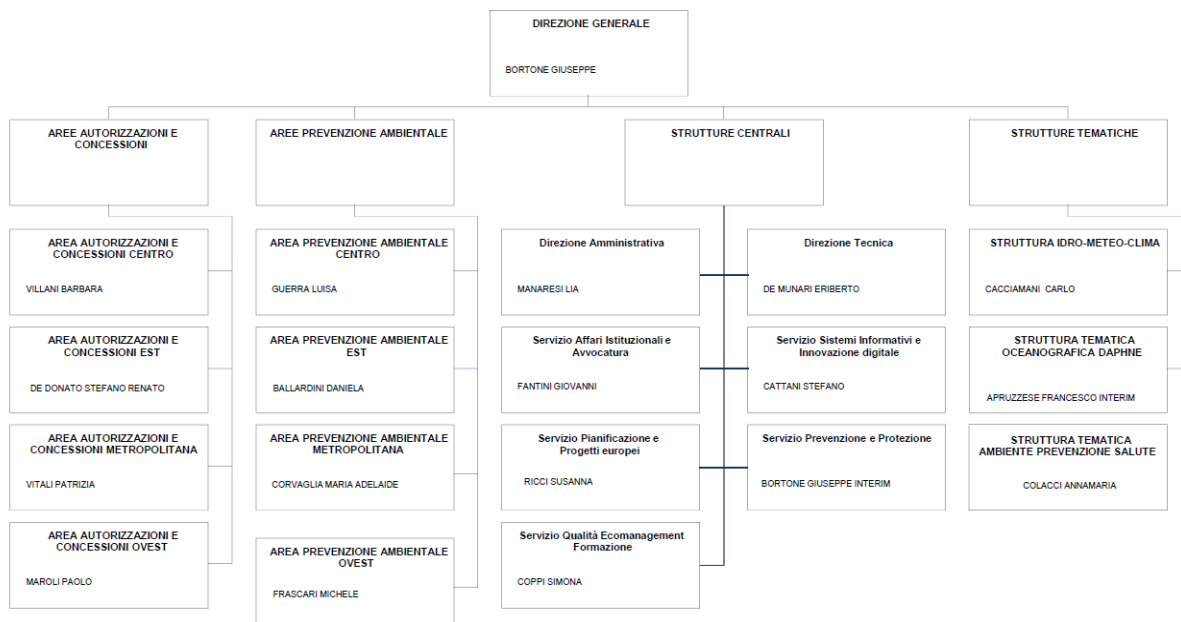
DIREZIONE GENERALE

BORTONE GIUSEPPE

AREE AUTORIZZAZIONI E CONCESSIONI

AREE PREVENZIONE AMBIENTALE

STRUTTURE CENTRALI

STRUTTURE TEMATICHE

AREA AUTORIZZAZIONI E CONCESSIONI CENTRO

VILLANI BARBARA

AREA AUTORIZZAZIONI E CONCESSIONI EST

DE DONATO STEFANO RENATO

AREA AUTORIZZAZIONI E CONCESSIONI METROPOLITANA

VITALI PATRIZIA

AREA AUTORIZZAZIONI E CONCESSIONI OVEST

MAROLI PAOLO

AREA PREVENZIONE AMBIENTALE CENTRO

GUERRA LUISA

AREA PREVENZIONE AMBIENTALE EST

BALLARDINI DANIELA

AREA PREVENZIONE AMBIENTALE METROPOLITANA

CORVAGLIA MARIA ADELAIDE

AREA PREVENZIONE AMBIENTALE OVEST

FRASCARI MICHELE

Direzione Amministrativa

MANARESI LIA

Servizio Affari Istituzionali e Avvocatura

FANTINI GIOVANNI

Servizio Pianificazione e Progetti europei

RICCI SUSANNA

Servizio Qualità Ecomanagement Formazione

COPPI SIMONA

Direzione Tecnica

DE MUNARI ERIBERTO

Servizio Sistemi Informativi e Innovazione digitale

CATTANI STEFANO

Servizio Prevenzione e Protezione

BORTONE GIUSEPPE INTERIM

STRUTTURA IDRO-METEO-CLIMA

CACCIAMANI CARLO

STRUTTURA TEMATICA OCEANOGRAFICA DAPHNE

APRUZZESE FRANCESCO INTERIM

STRUTTURA TEMATICA AMBIENTE PREVENZIONE SALUTE

COLACCI ANNAMARIA